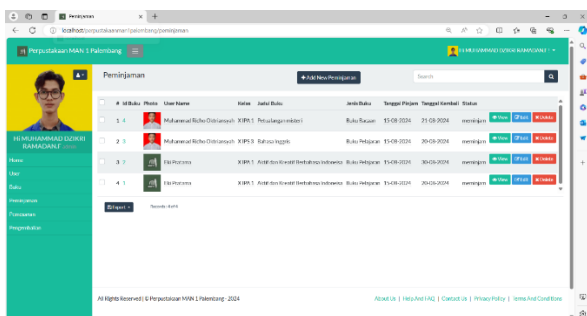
Peminjaman
localhost/perpustakaanman1palembang/peminjaman

Perpustakaan MAN 1 Palembang

HI MUHAMMAD DZIKRI RAMADAN.F

HI MUHAMMAD DZIKRI RAMADAN.F

Home
User
Buku
Peminjaman
Pemesanan
Pengembalian

Peminjaman

+ Add New Peminjaman

Search

| # | Id Buku | Photo | User Name | Kelas | Judul Buku | Jenis Buku | Tanggal Pinjam | Tanggal Kembali | Status | |
|---|---|---|---|---|---|---|---|---|---|---|
| 1 | 4 | | Muhammad Ridho Oktriansyah | XIPS 3 | Petualangan misteri | Buku Bacaan | 15-08-2024 | 25-08-2024 | meminjam | View Edit Delete |
| 2 | 5 | | Muhammad Ridho Oktriansyah | XIPS 3 | Bahasa Inggris | Buku Pelajaran | 15-08-2024 | 30-08-2024 | meminjam | View Edit Delete |
| 3 | 3 | | Eki Pratama | XIPA 1 | Arsitektur Kreatif Berbahasa Indonesia | Buku Pelajaran | 15-08-2024 | 30-08-2024 | meminjam | View Edit Delete |
| 4 | 1 | | Eki Pratama | XIPA 1 | Arsitektur Kreatif Berbahasa Indonesia | Buku Pelajaran | 15-08-2024 | 30-08-2024 | meminjam | View Edit Delete |

Export

Records: 4 of 4

All Rights Reserved | © Perpustakaan MAN 1 Palembang - 2024

About Us | Help And FAQ | Contact Us | Privacy Policy | Terms And Conditions